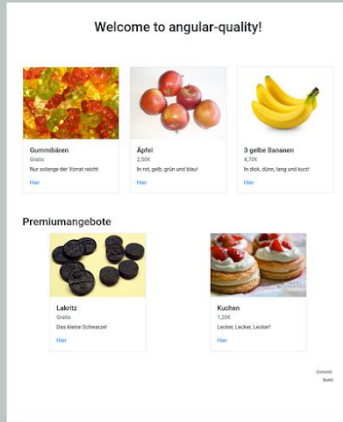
Welcome to angular-quality!

Gummibären
Gratis
Nur solange der Vorrat reicht
Hier

Äpfel
2,50€
In rot, gelb, grün und blau!
Hier

3 gelbe Bananen
4,70€
In dick, dünn, lang und kurz!
Hier

Premiumangebote

Lakritz
Gratis
Das kleine Schwarze!
Hier

Kuchen
1,20€
Lecker, Lecker, Lecker!
Hier

Commit:
Build: